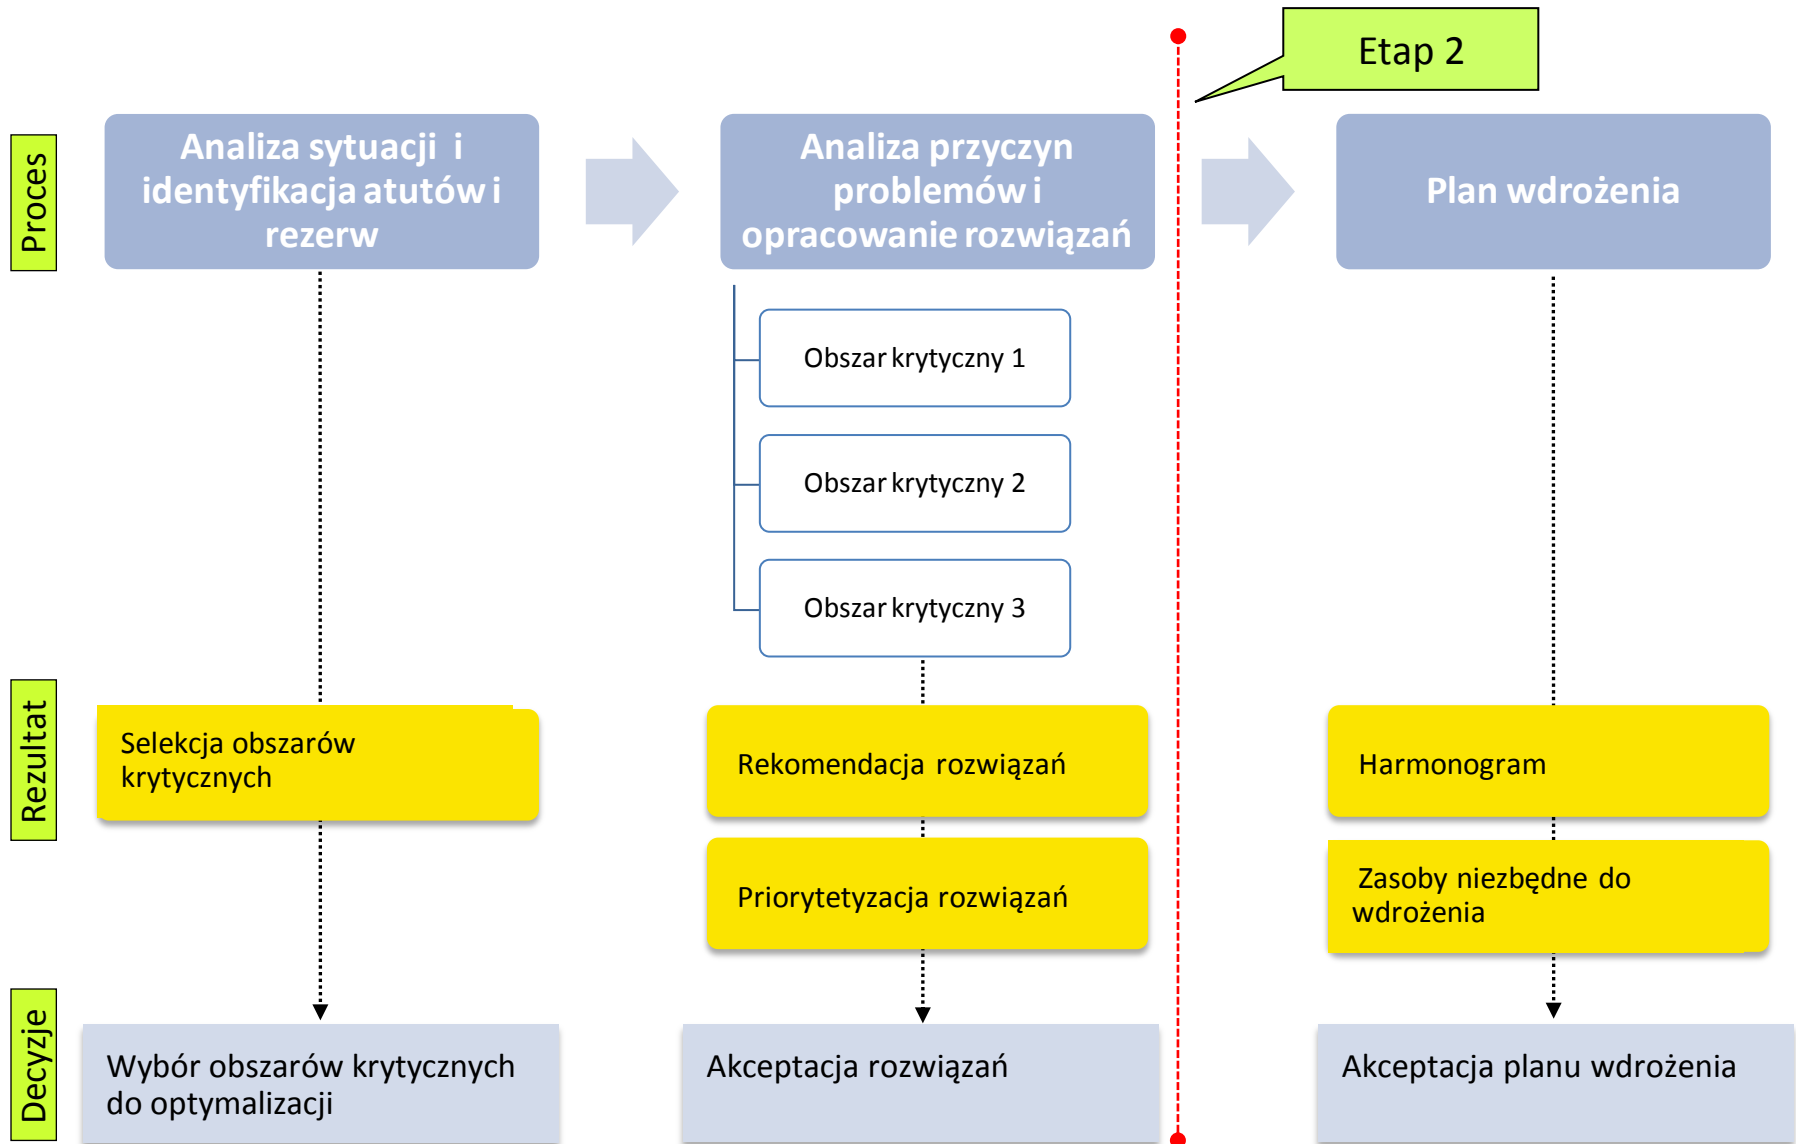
Etap 2

Proces

Analiza sytuacji i identyfikacja atutów i rezerw

Analiza przyczyn problemów i opracowanie rozwiązań

Plan wdrożenia

Obszar krytyczny 1

Obszar krytyczny 2

Obszar krytyczny 3

Rezultat

Selekcja obszarów krytycznych

Rekomendacja rozwiązań

Harmonogram

Priorytetyzacja rozwiązań

Zasoby niezbędne do wdrożenia

Decyzje

Wybór obszarów krytycznych do optymalizacji

Akceptacja rozwiązań

Akceptacja planu wdrożenia